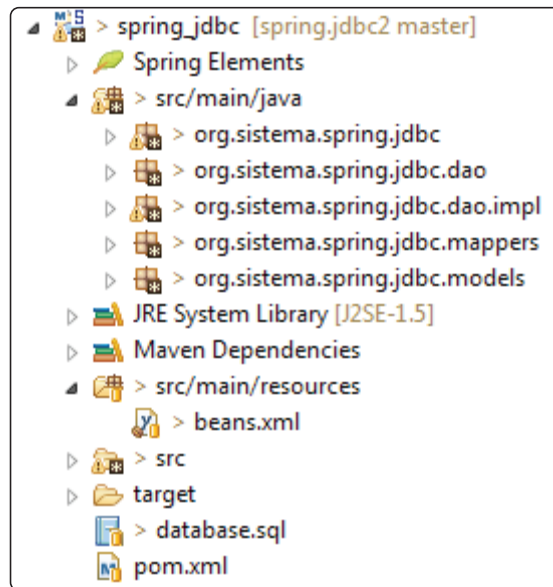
> spring_jdbc [spring.jdbc2 master]
Spring Elements
> src/main/java
> org.sistema.spring.jdbc
> org.sistema.spring.jdbc.dao
> org.sistema.spring.jdbc.dao.impl
> org.sistema.spring.jdbc.mappers
> org.sistema.spring.jdbc.models
JRE System Library [J2SE-1.5]
Maven Dependencies
> src/main/resources
> beans.xml
> src
target
> database.sql
pom.xml